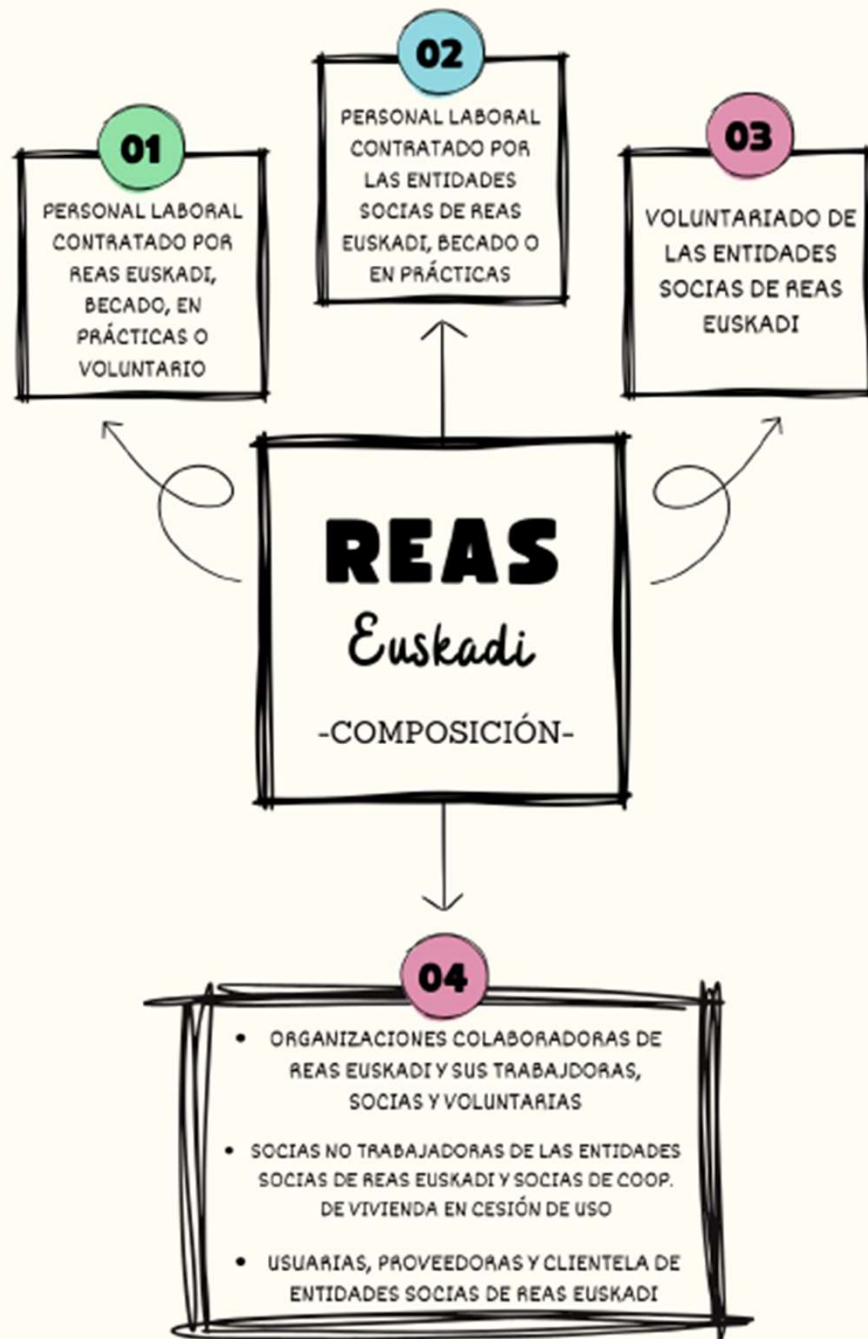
01

PERSONAL LABORAL CONTRATADO POR REAS EUSKADI, BECADO, EN PRÁCTICAS O VOLUNTARIO

02

PERSONAL LABORAL CONTRATADO POR LAS ENTIDADES SOCIAS DE REAS EUSKADI, BECADO O EN PRÁCTICAS

03

VOLUNTARIADO DE LAS ENTIDADES SOCIAS DE REAS EUSKADI

REAS

Euskadi

-COMPOSICIÓN-

04

• ORGANIZACIONES COLABORADORAS DE REAS EUSKADI Y SUS TRABAJDORAS, SOCIAS Y VOLUNTARIAS

• SOCIAS NO TRABAJADORAS DE LAS ENTIDADES SOCIAS DE REAS EUSKADI Y SOCIAS DE COOP. DE VIVIENDA EN CESIÓN DE USO

• USUARIAS, PROVEEDORAS Y CLIENTELA DE ENTIDADES SOCIAS DE REAS EUSKADI